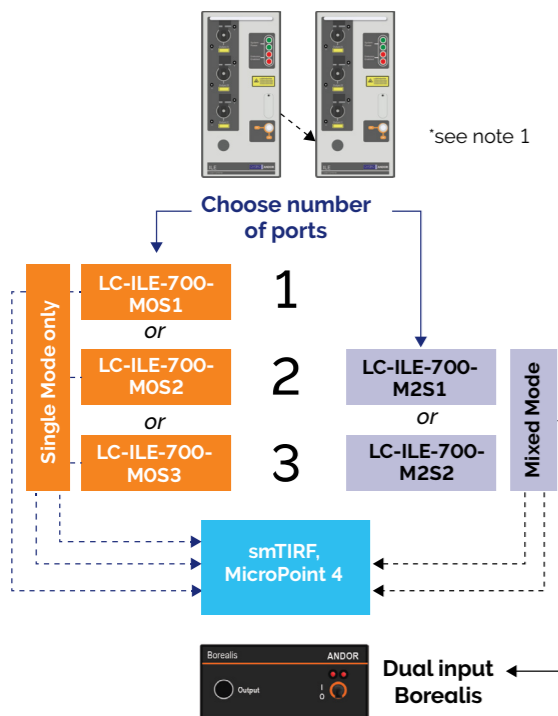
*see note 1

Choose number of ports

Single Mode only

LC-ILE-700-M0S1

or

LC-ILE-700-M0S2

or

LC-ILE-700-M0S3

1

2

3

LC-ILE-700-M2S1

or

LC-ILE-700-M2S2

Mixed Mode

smTIRF, MicroPoint 4

Borealis

ANDOR

Output

I
O

Dual input Borealis